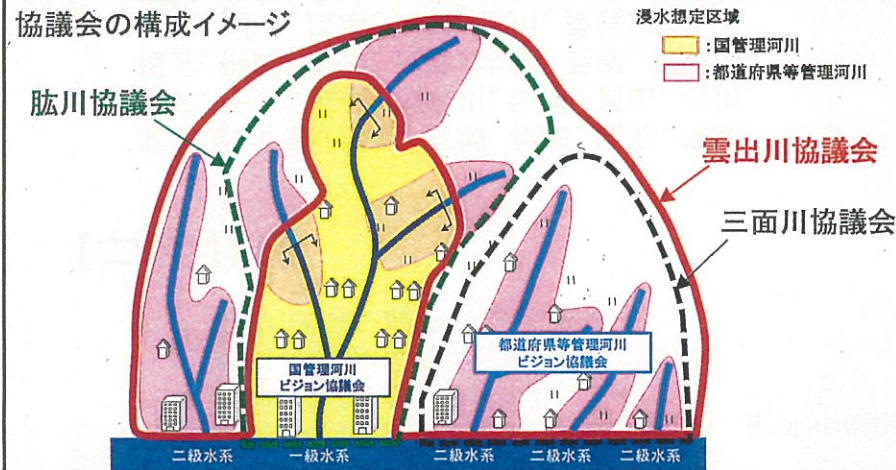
協議会の構成イメージ

浸水想定区域
:国管理河川
:都道府県等管理河川

肱川協議会

雲出川協議会

三面川協議会

国管理河川
ビジョン協議会

都道府県等管理河川
ビジョン協議会

二級水系
一級水系
二級水系
二級水系
二級水系